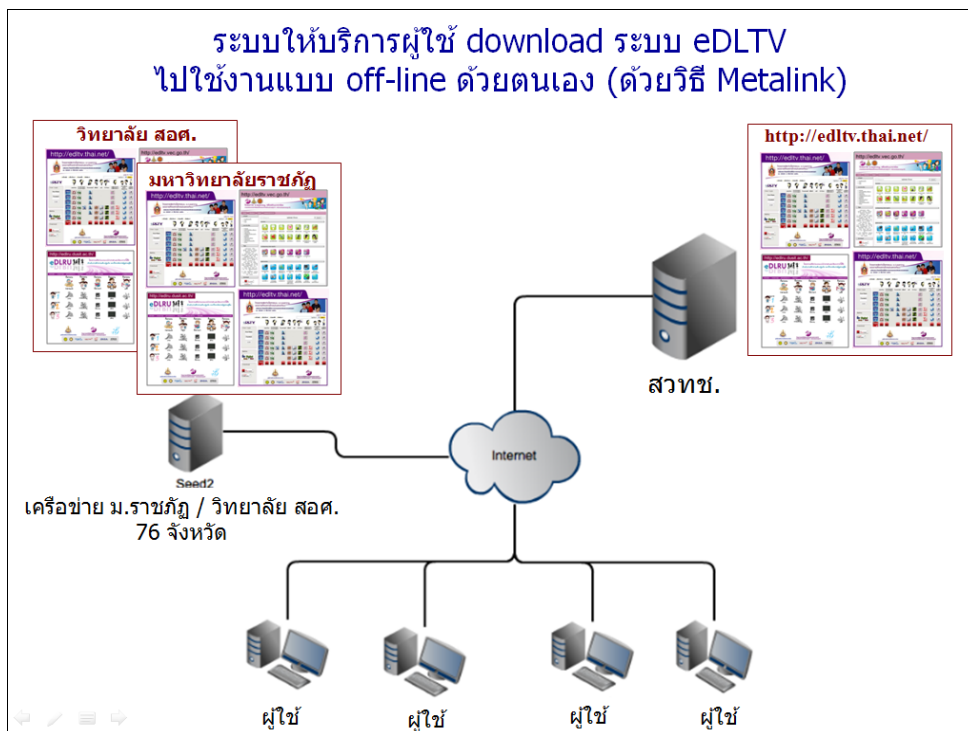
ระบบให้บริการผู้ใช้ download ระบบ eDLTV
ไปใช้งานแบบ off-line ด้วยตนเอง (ด้วยวิธี Metalink)

วิทยาลัย สอศ.

http://edltv.thai.net/

http://edltv.vec.go.th/

มหาวิทยาลัยราชภัฏ

http://edltv.thai.net/

http://edltv.vec.go.th/

http://edltv.dusit.ac.th/

eDLRU

http://edltv.dusit.ac.th/

http://edltv.thai.net/

http://edltv.thai.net/

http://edltv.thai.net/

http://edltv.vec.go.th/

http://edltv.dusit.ac.th/

eDLRU

http://edltv.thai.net/

สวทช.

Internet

Seed2

เครือข่าย ม.ราชภัฏ / วิทยาลัย สอศ.
76 จังหวัด

ผู้ใช้

ผู้ใช้

ผู้ใช้

ผู้ใช้